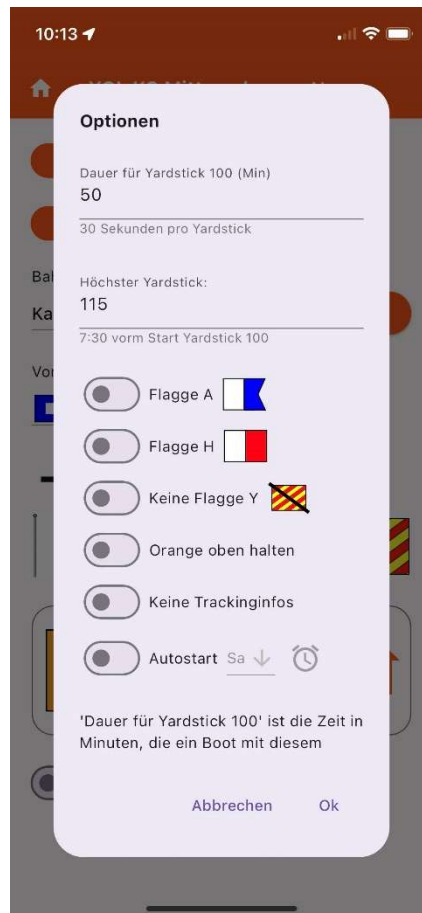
10:13

Optionen

Dauer für Yardstick 100 (Min)
50
30 Sekunden pro Yardstick

Höchster Yardstick:
115
7:30 vorm Start Yardstick 100

Flagge A

Flagge H

Keine Flagge Y

Orange oben halten

Keine Trackinginfos

Autostart Sa

'Dauer für Yardstick 100' ist die Zeit in Minuten, die ein Boot mit diesem

Abbrechen Ok